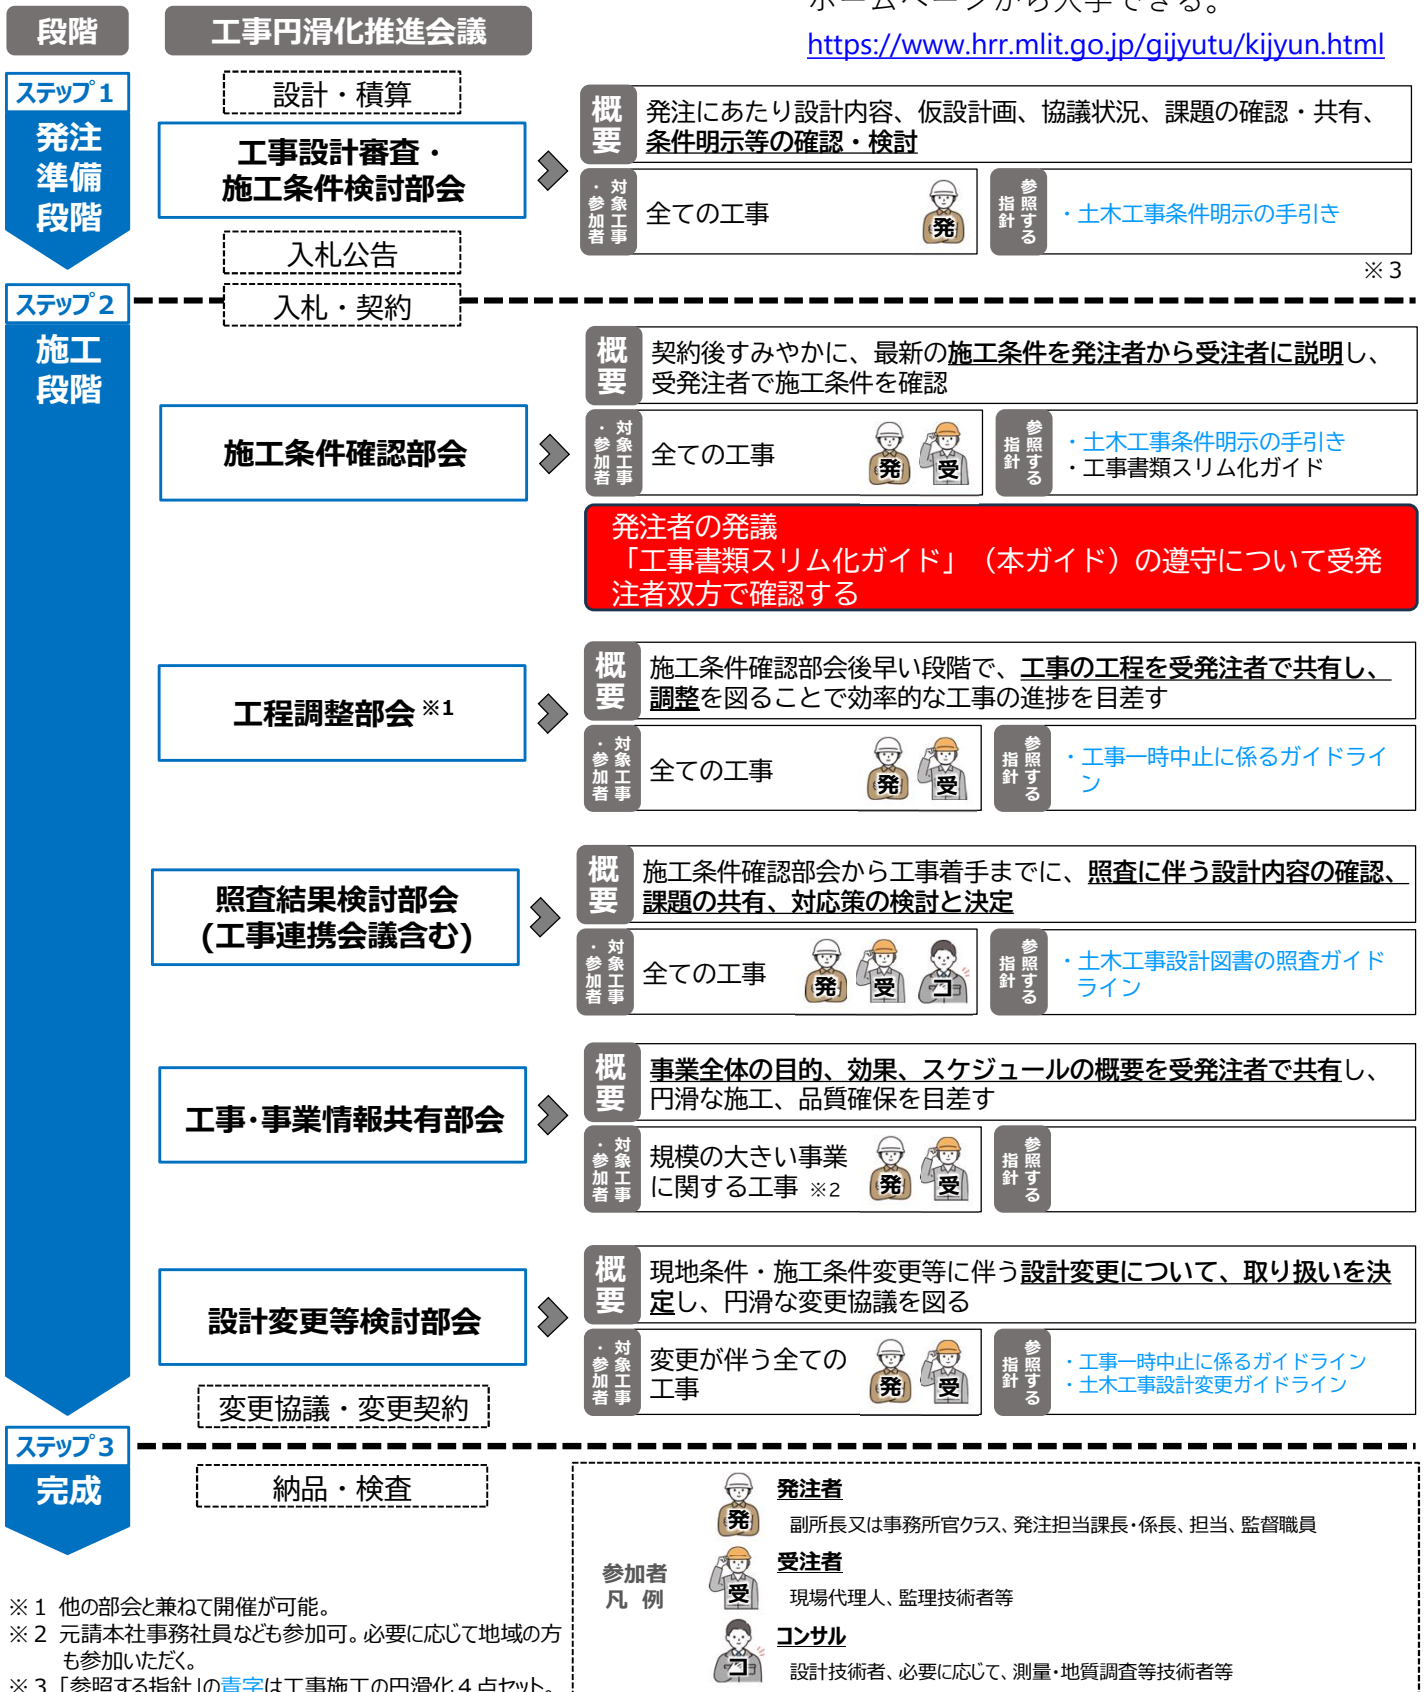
ホームページから入手できる。
https://www.hrr.mlit.go.jp/gijyutu/kijyun.html

段階
工事円滑化推進会議

ステップ1
発注準備段階

設計・積算

工事設計審査・施工条件検討部会

概要
発注にあたり設計内容、仮設計画、協議状況、課題の確認・共有、条件明示等の確認・検討

対象工事・参加者
全ての工事 発

参照する指針
・土木工事条件明示の手引き

※3

入札公告

ステップ2
施工段階

入札・契約

施工条件確認部会

概要
契約後すみやかに、最新の施工条件を発注者から受注者に説明し、受発注者で施工条件を確認

対象工事・参加者
全ての工事 発 受

参照する指針
・土木工事条件明示の手引き
・工事書類スリム化ガイド

発注者の発議
「工事書類スリム化ガイド」（本ガイド）の遵守について受発注者双方で確認する

工程調整部会 ※1

概要
施工条件確認部会後早い段階で、工事の工程を受発注者で共有し、調整を図ることで効率的な工事の進捗を目差す

対象工事・参加者
全ての工事 発 受

参照する指針
・工事一時中止に係るガイドライン

照査結果検討部会
(工事連携会議含む)

概要
施工条件確認部会から工事着手までに、照査に伴う設計内容の確認、課題の共有、対応策の検討と決定

対象工事・参加者
全ての工事 発 受 コ

参照する指針
・土木工事設計図書の照査ガイドライン

工事･事業情報共有部会

概要
事業全体の目的、効果、スケジュールの概要を受発注者で共有し、円滑な施工、品質確保を目差す

対象工事・参加者
規模の大きい事業に関する工事 ※2 発 受

参照する指針

設計変更等検討部会

概要
現地条件・施工条件変更等に伴う設計変更について、取り扱いを決定し、円滑な変更協議を図る

対象工事・参加者
変更が伴う全ての工事 発 受

参照する指針
・工事一時中止に係るガイドライン
・土木工事設計変更ガイドライン

変更協議・変更契約

ステップ3
完成

納品・検査

参加者凡例
発 発注者
副所長又は事務所官クラス、発注担当課長･係長、担当、監督職員
受 受注者
現場代理人、監理技術者等
コ コンサル
設計技術者、必要に応じて、測量･地質調査等技術者等

※1 他の部会と兼ねて開催が可能。
※2 元請本社事務社員なども参加可。必要に応じて地域の方も参加いただく。
※3 「参照する指針」の青字は工事施工の円滑化４点セット。